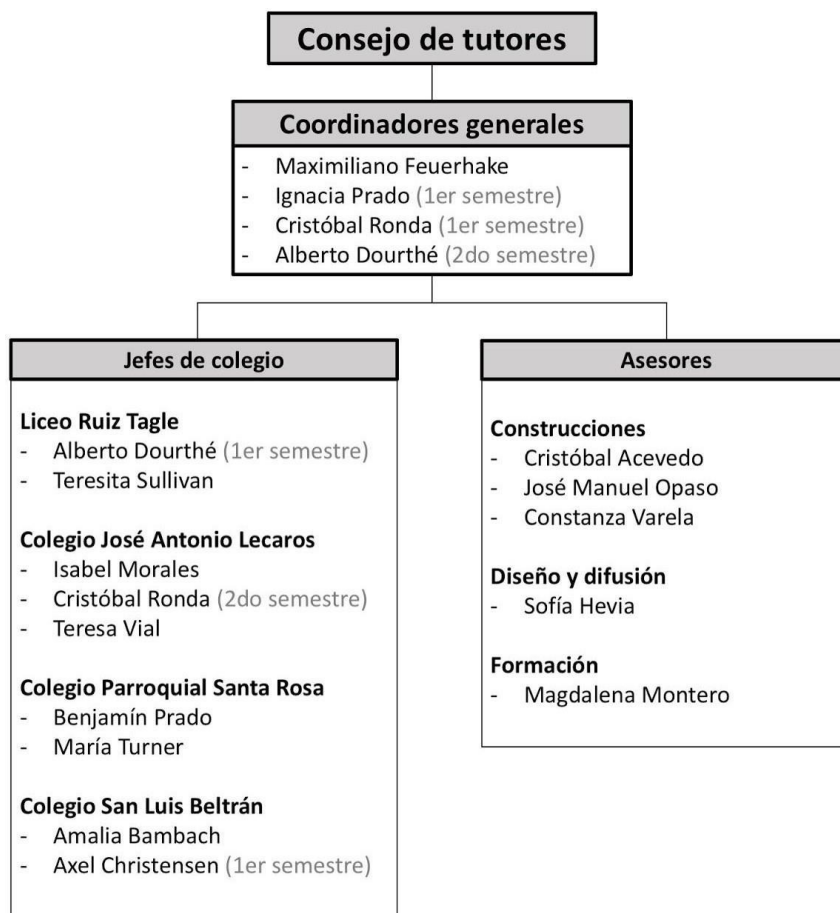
Consejo de tutores

Coordinadores generales
- Maximiliano Feuerhake
- Ignacia Prado (1er semestre)
- Cristóbal Ronda (1er semestre)
- Alberto Dourthé (2do semestre)

Jefes de colegio

Liceo Ruiz Tagle
- Alberto Dourthé (1er semestre)
- Teresita Sullivan

Colegio José Antonio Lecaros
- Isabel Morales
- Cristóbal Ronda (2do semestre)
- Teresa Vial

Colegio Parroquial Santa Rosa
- Benjamín Prado
- María Turner

Colegio San Luis Beltrán
- Amalia Bambach
- Axel Christensen (1er semestre)

Asesores

Construcciones
- Cristóbal Acevedo
- José Manuel Opaso
- Constanza Varela

Diseño y difusión
- Sofía Hevia

Formación
- Magdalena Montero